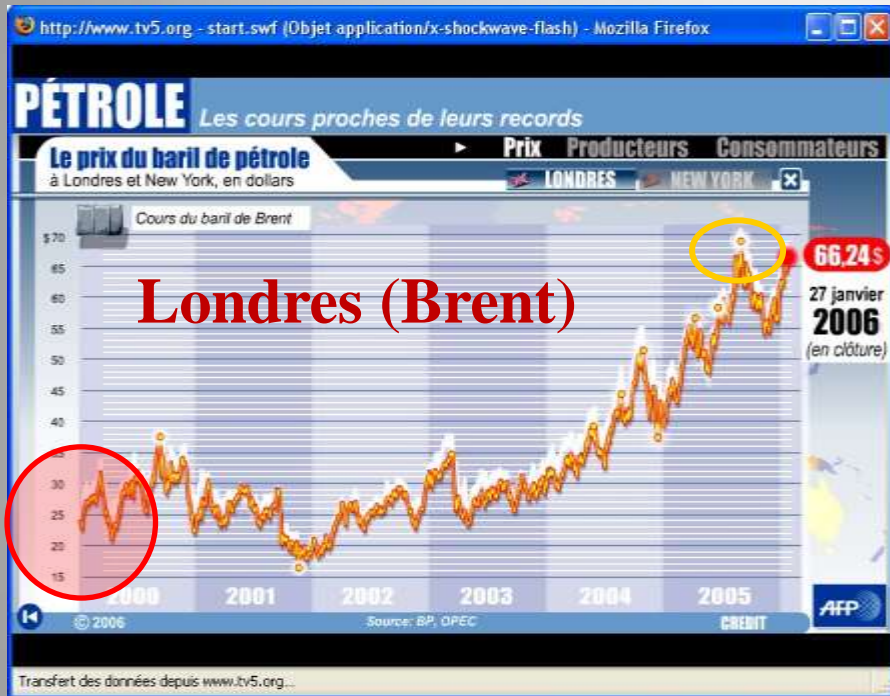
http://www.tv5.org - start.swf (Objet application/x-shockwave-flash) - Mozilla Firefox

PÉTROLE Les cours proches de leurs records

Le prix du baril de pétrole
à Londres et New York, en dollars

Prix Producteurs Consommateurs

LONDRES NEW YORK

Cours du baril de Brent

Londres (Brent)

$70
65
60
55
50
45
40
35
30
25
20
15

2000 2001 2002 2003 2004 2005

66,24$
27 janvier
2006
(en clôture)

© 2006
Source: BP, OPEC
CREDIT
AFP

Transfert des données depuis www.tv5.org...